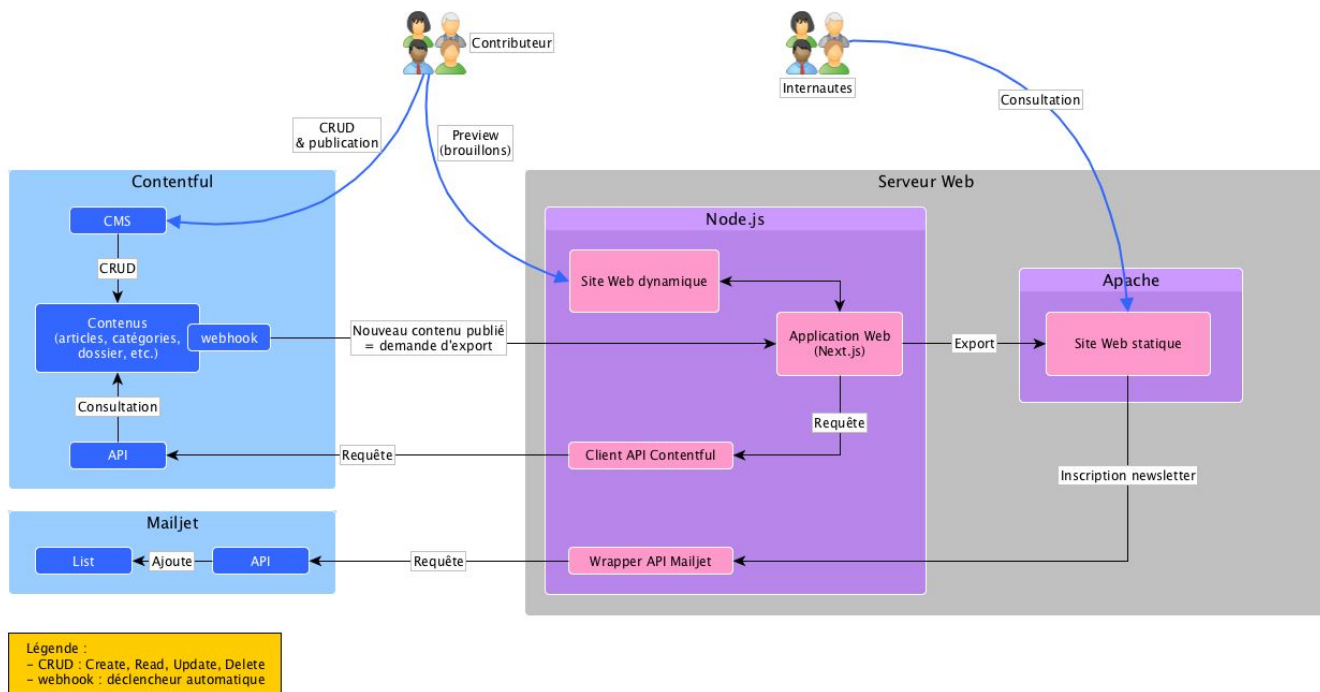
Contributeur

Internautes

CRUD & publication

Preview (brouillons)

Consultation

Contentful

CMS

CRUD

Contenus (articles, catégories, dossier, etc.)

webhook

Consultation

API

Serveur Web

Node.js

Site Web dynamique

Nouveau contenu publié = demande d'export

Application Web (Next.js)

Export

Apache

Site Web statique

Requête

Requête

Client API Contentful

Inscription newsletter

Mailjet

List

Ajoute

API

Requête

Wrapper API Mailjet

Légende :
– CRUD : Create, Read, Update, Delete
– webhook : déclencheur automatique